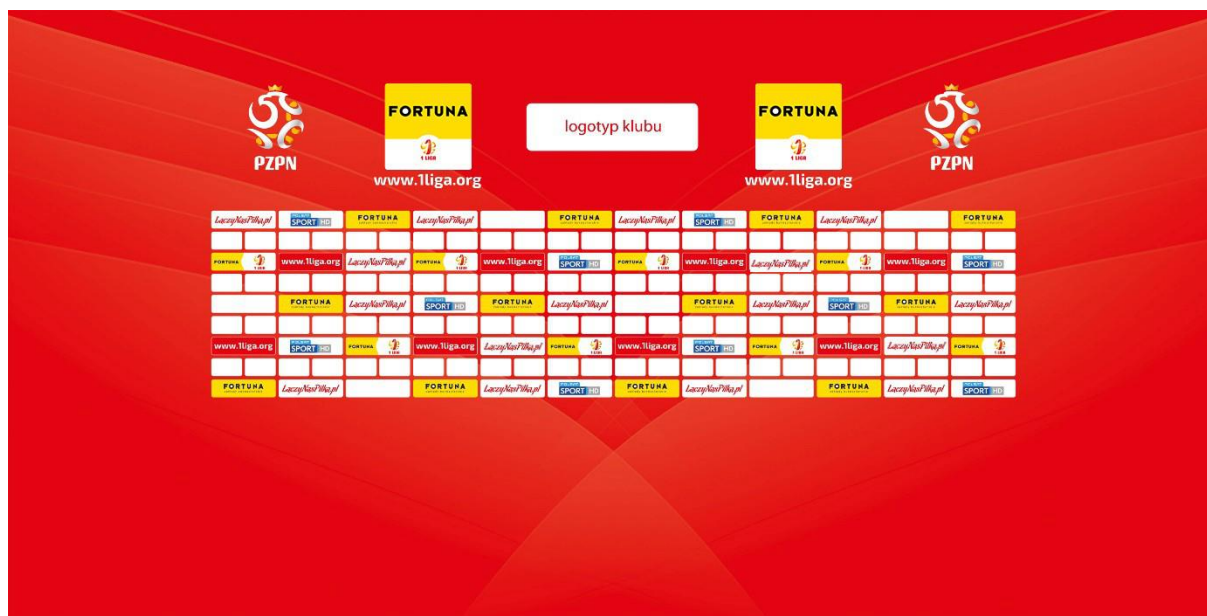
PZPN

FORTUNA
1 LIGA
www.1liga.org

logotyp klubu

FORTUNA
1 LIGA
www.1liga.org

PZPN

| LaczyNasPilka.pl | POLSAT SPORT HD | FORTUNA | LaczyNasPilka.pl | | FORTUNA | LaczyNasPilka.pl | POLSAT SPORT HD | FORTUNA | LaczyNasPilka.pl | | FORTUNA |
|---|---|---|---|---|---|---|---|---|---|---|---|
| FORTUNA 1 LIGA | www.1liga.org | LaczyNasPilka.pl | FORTUNA 1 LIGA | www.1liga.org | POLSAT SPORT HD | FORTUNA 1 LIGA | www.1liga.org | LaczyNasPilka.pl | FORTUNA 1 LIGA | www.1liga.org | POLSAT SPORT HD |
| | FORTUNA | LaczyNasPilka.pl | POLSAT SPORT HD | FORTUNA | LaczyNasPilka.pl | | FORTUNA | LaczyNasPilka.pl | POLSAT SPORT HD | FORTUNA | LaczyNasPilka.pl |
| www.1liga.org | POLSAT SPORT HD | FORTUNA 1 LIGA | www.1liga.org | LaczyNasPilka.pl | FORTUNA 1 LIGA | www.1liga.org | POLSAT SPORT HD | FORTUNA 1 LIGA | www.1liga.org | LaczyNasPilka.pl | FORTUNA 1 LIGA |
| FORTUNA | LaczyNasPilka.pl | | FORTUNA | LaczyNasPilka.pl | POLSAT SPORT HD | FORTUNA | LaczyNasPilka.pl | | FORTUNA | LaczyNasPilka.pl | POLSAT SPORT HD |